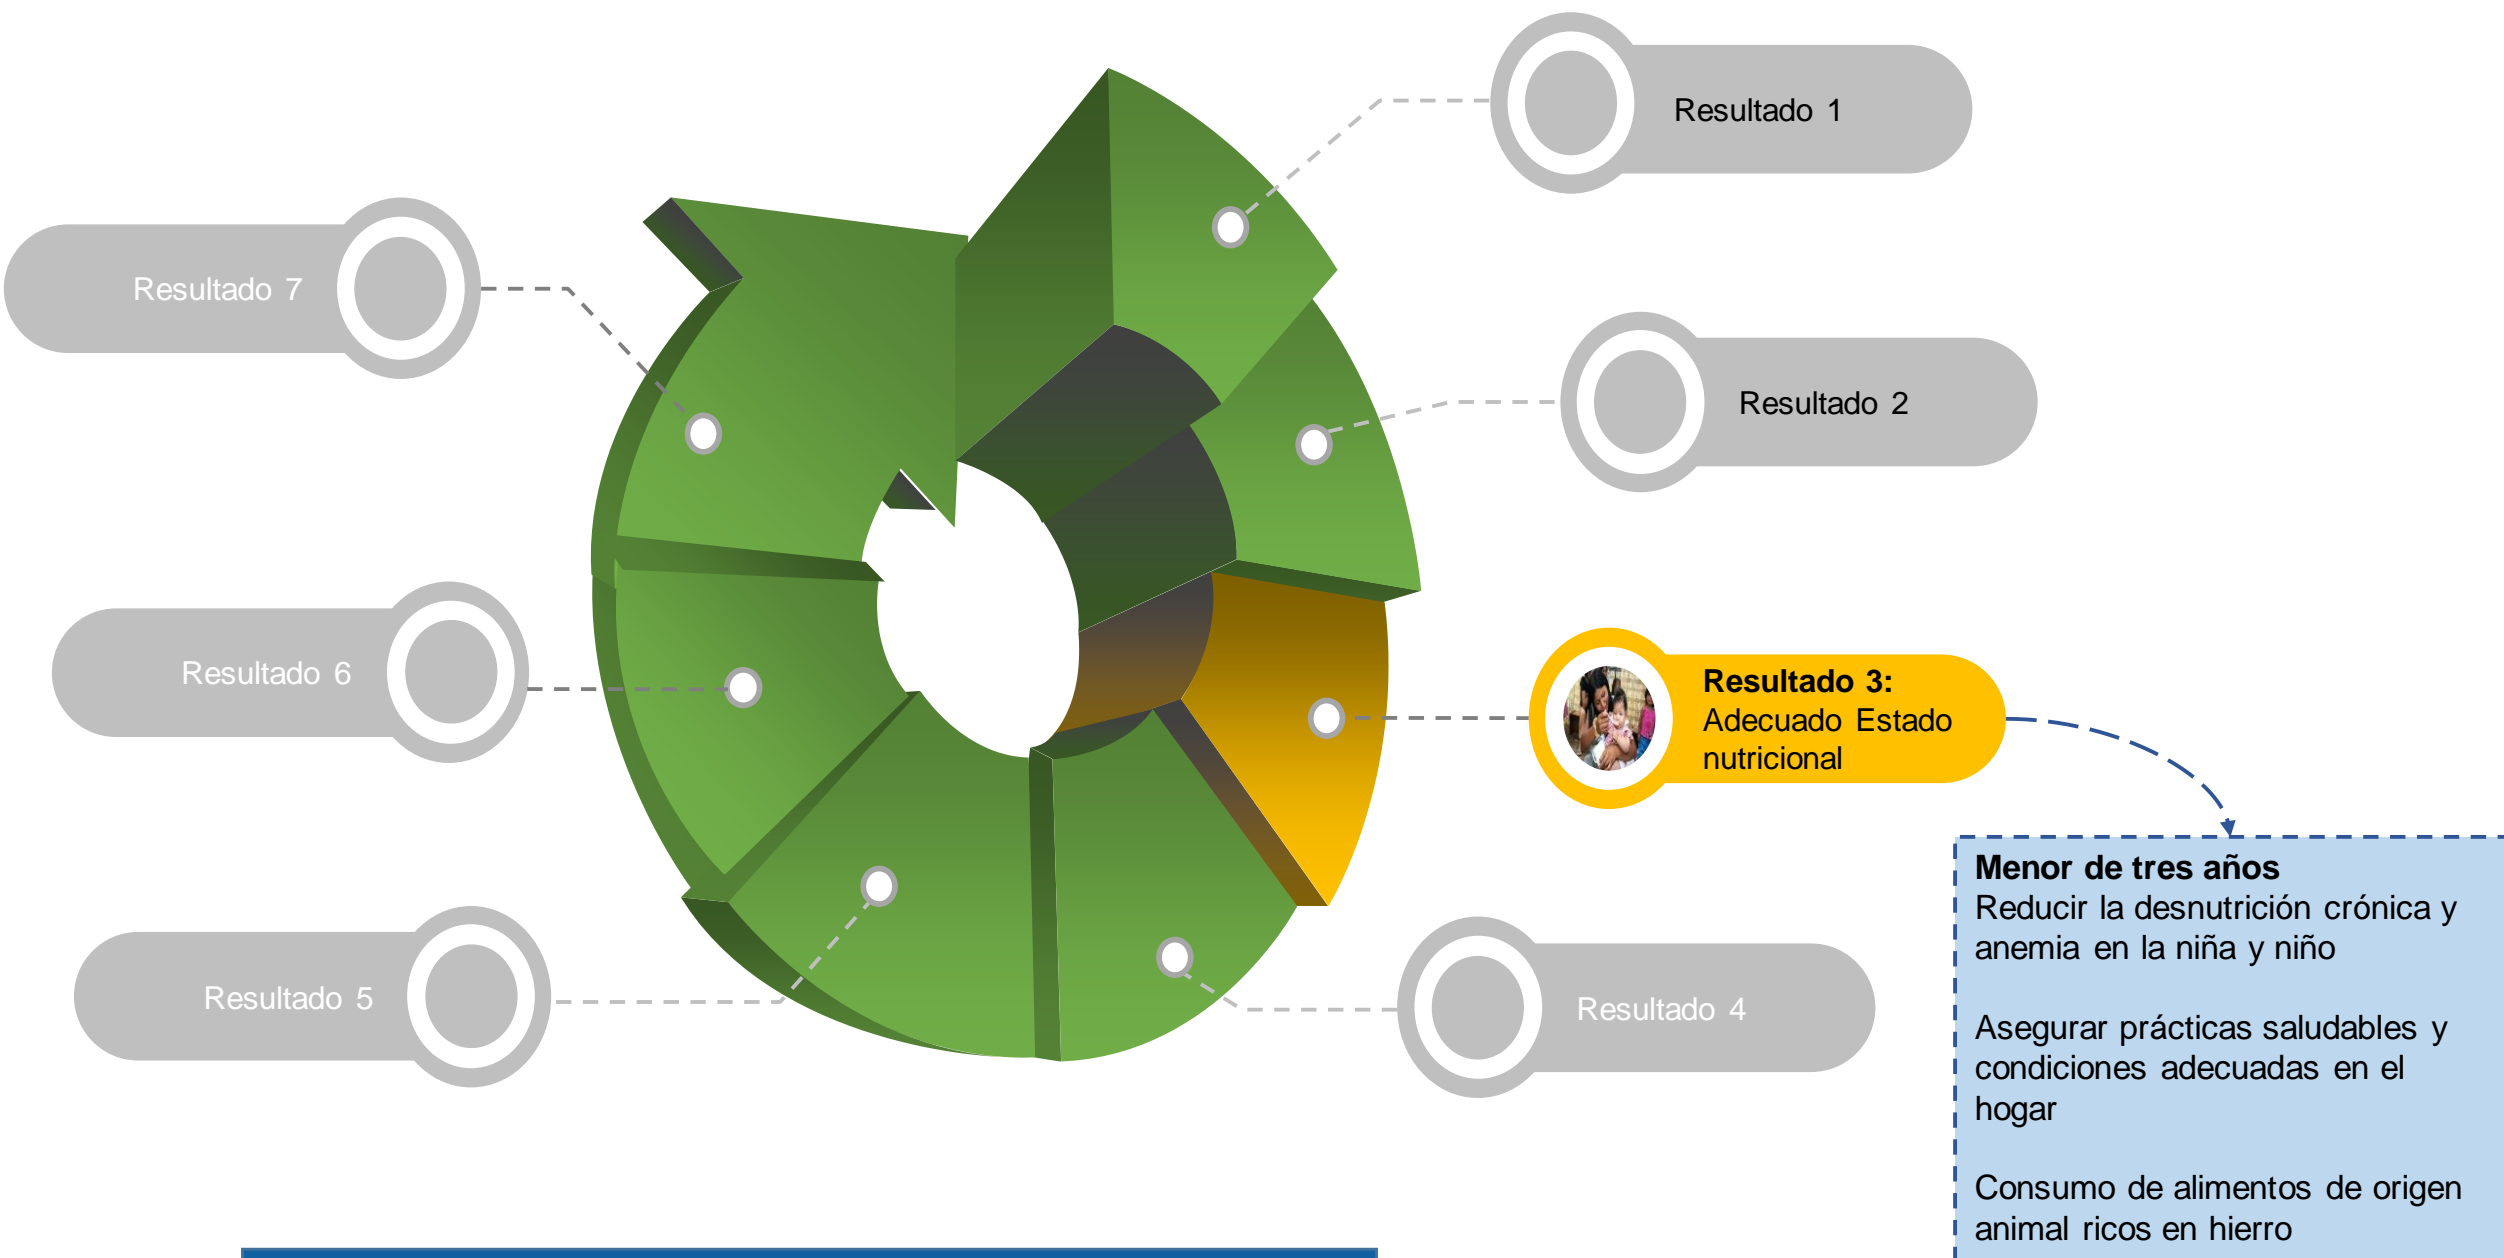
Resultado 1

Resultado 7

Resultado 2

Resultado 6

Resultado 3:
Adecuado Estado nutricional

Resultado 5

Resultado 4

Menor de tres años
Reducir la desnutrición crónica y anemia en la niña y niño

Asegurar prácticas saludables y condiciones adecuadas en el hogar

Consumo de alimentos de origen animal ricos en hierro